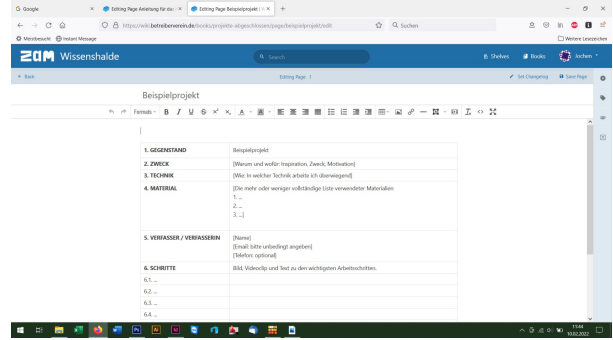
Google | Editing Page Anleitung für das | Editing Page Beispielprojekt | ZAM

https://wiki.betreibenein.de/books/projekte-abgeschlossen/page/beispielprojekt/edit

Suchen

Meistbesucht | Instant Message | Weitere Lesezeichen

ZAM Wissenshalde

Search

Shelves | Books | Jochen

Back | Editing Page | Set Changelog | Save Page

Beispielprojekt

Formats B I U S $x^2$ $x_2$ A

| | |
|---|---|
| 1. GEGENSTAND | Beispielprojekt |
| 2. ZWECK | [Warum und wofür: Inspiration, Zweck, Motivation] |
| 3. TECHNIK | [Wie: In welcher Technik arbeite ich überwiegend] |
| 4. MATERIAL | [Die mehr oder weniger vollständige Liste verwendeter Materialien 1. ... 2. ... 3. ...] |
| 5. VERFASSER / VERFASSERIN | [Name] [Email: bitte unbedingt angeben] [Telefon: optional] |
| 6. SCHRITTE | Bild, Videoclip und Text zu den wichtigsten Arbeitsschritten. |
| 6.1. ... | |
| 6.2. ... | |
| 6.3. ... | |
| 6.4. ... | |

11:44
10.02.2022